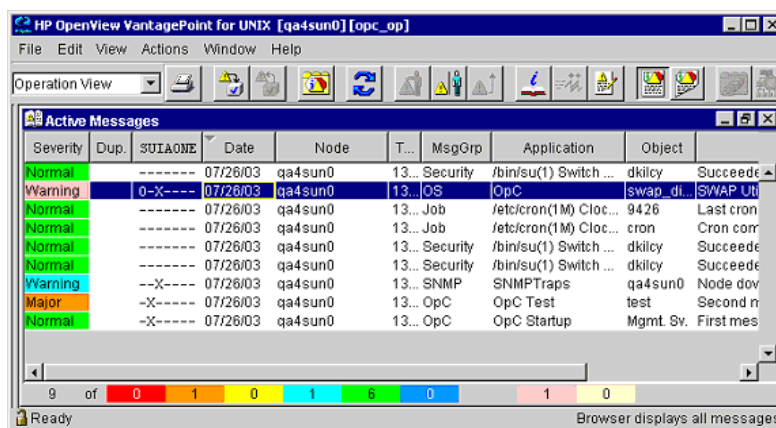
HP OpenView VantagePoint for UNIX [qa4sun0] [opc_op]

File Edit View Actions Window Help

Operation View

Active Messages

| Severity | Dup. | SUIAONE | Date | Node | T... | MsgGrp | Application | Object | |
|---|---|---|---|---|---|---|---|---|---|
| Normal | | ------- | 07/26/03 | qa4sun0 | 13... | Security | /bin/su(1) Switch ... | dkilcy | Succeede |
| Warning | | 0-X---- | 07/26/03 | qa4sun0 | 13... | OS | OpC | swap_di... | SWAP Uti |
| Normal | | ------- | 07/26/03 | qa4sun0 | 13... | Job | /etc/cron(1M) Cloc... | 9426 | Last cron |
| Normal | | ------- | 07/26/03 | qa4sun0 | 13... | Job | /etc/cron(1M) Cloc... | cron | Cron com |
| Normal | | ------- | 07/26/03 | qa4sun0 | 13... | Security | /bin/su(1) Switch ... | dkilcy | Succeede |
| Normal | | ------- | 07/26/03 | qa4sun0 | 13... | Security | /bin/su(1) Switch ... | dkilcy | Succeede |
| Warning | | --X---- | 07/26/03 | qa4sun0 | 13... | SNMP | SNMPTraps | qa4sun0 | Node dov |
| Major | | -X----- | 07/26/03 | qa4sun0 | 13... | OpC | OpC Test | test | Second m |
| Normal | | -X----- | 07/26/03 | qa4sun0 | 13... | OpC | OpC Startup | Mgmt. Sv. | First mes |

9 of 0 1 0 1 6 0 1 0

Ready

Browser displays all messages